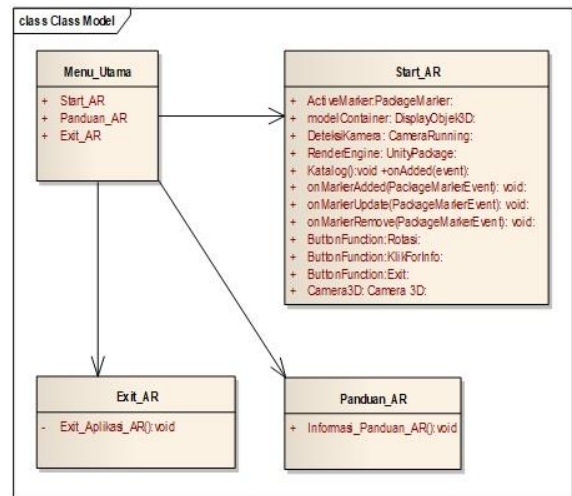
class Class Model

Menu_Utama

+ Start_AR
+ Panduan_AR
+ Exit_AR

Start_AR

+ ActiveMarker:PackageMarker:
+ modelContainer: DisplayObjek3D:
+ DeteksiKamera: CameraRunning:
+ RenderEngine: UnityPackage:
+ Katalog():void +onAdded(event):
+ onMarkerAdded(PackageMarkerEvent): void:
+ onMarkerUpdate(PackageMarkerEvent): void:
+ onMarkerRemove(PackageMarkerEvent): void:
+ ButtonFunction:Rotasi:
+ ButtonFunction:KlikForInfo:
+ ButtonFunction:Exit:
+ Camera3D: Camera 3D:

Exit_AR

- Exit_Aplikasi_AR():void

Panduan_AR

+ Informasi_Panduan_AR():void